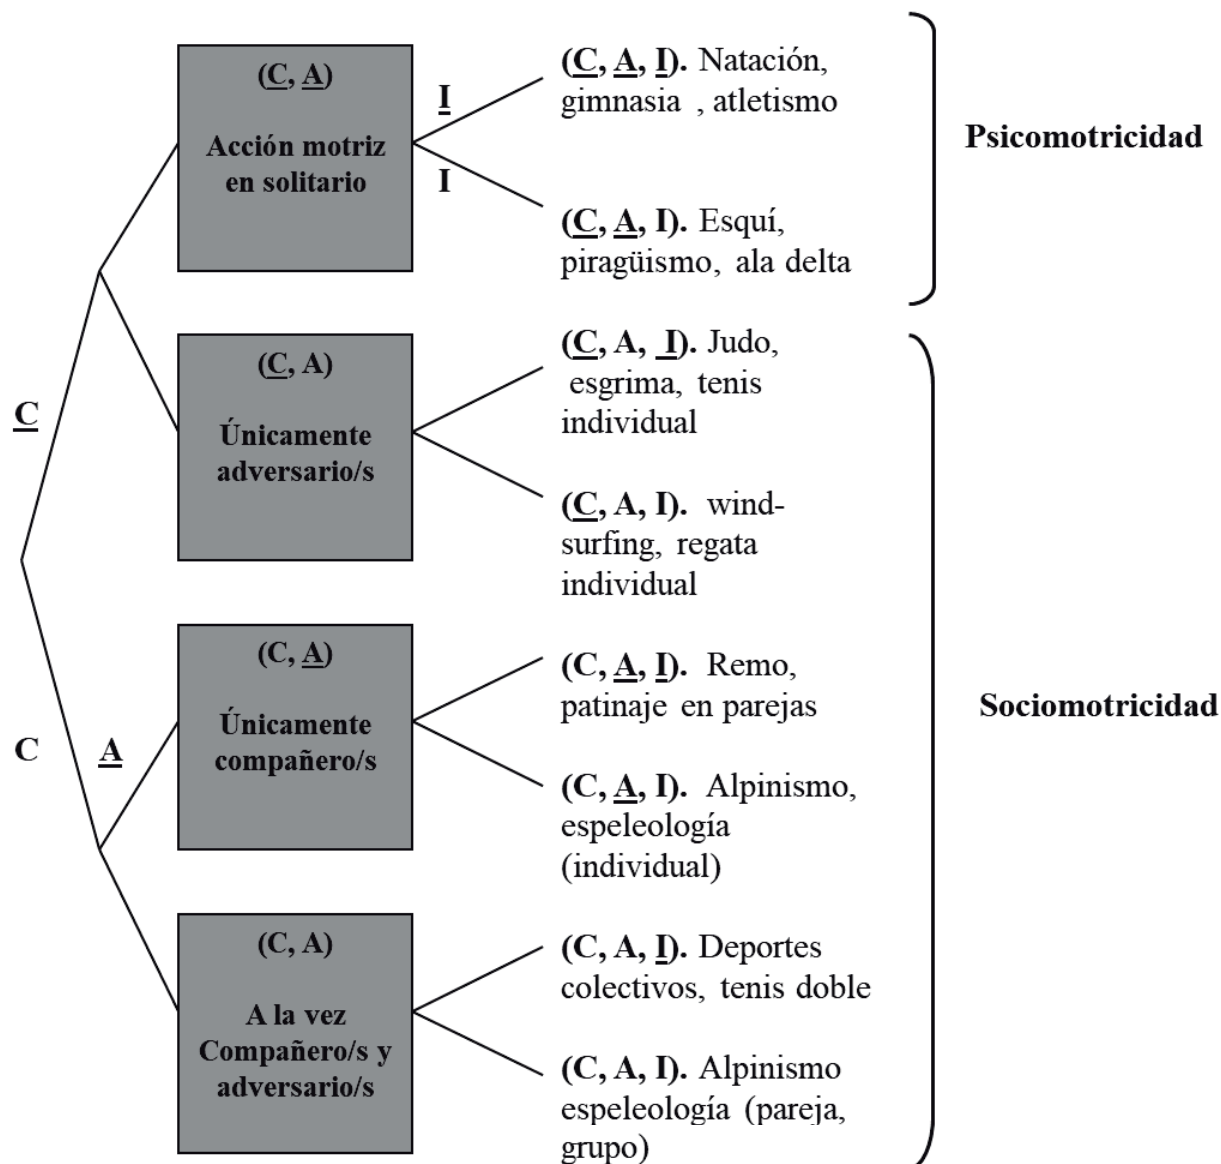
$(\underline{C}, \underline{A})$

Acción motriz en solitario

$\underline{I}$

I

$(\underline{C}, \underline{A}, \underline{I})$. Natación, gimnasia , atletismo

$(\underline{C}, \underline{A}, I)$. Esquí, piragüismo, ala delta

Psicomotricidad

$(\underline{C}, A)$

Únicamente adversario/s

$(\underline{C}, A, \underline{I})$. Judo, esgrima, tenis individual

$(\underline{C}, A, I)$. windsurfing, regata individual

$\underline{C}$

C

$\underline{A}$

$(C, \underline{A})$

Únicamente compañero/s

$(C, \underline{A}, \underline{I})$. Remo, patinaje en parejas

$(C, \underline{A}, I)$. Alpinismo, espeleología (individual)

Sociomotricidad

(C, A)

A la vez Compañero/s y adversario/s

$(C, A, \underline{I})$. Deportes colectivos, tenis doble

(C, A, I). Alpinismo espeleología (pareja, grupo)